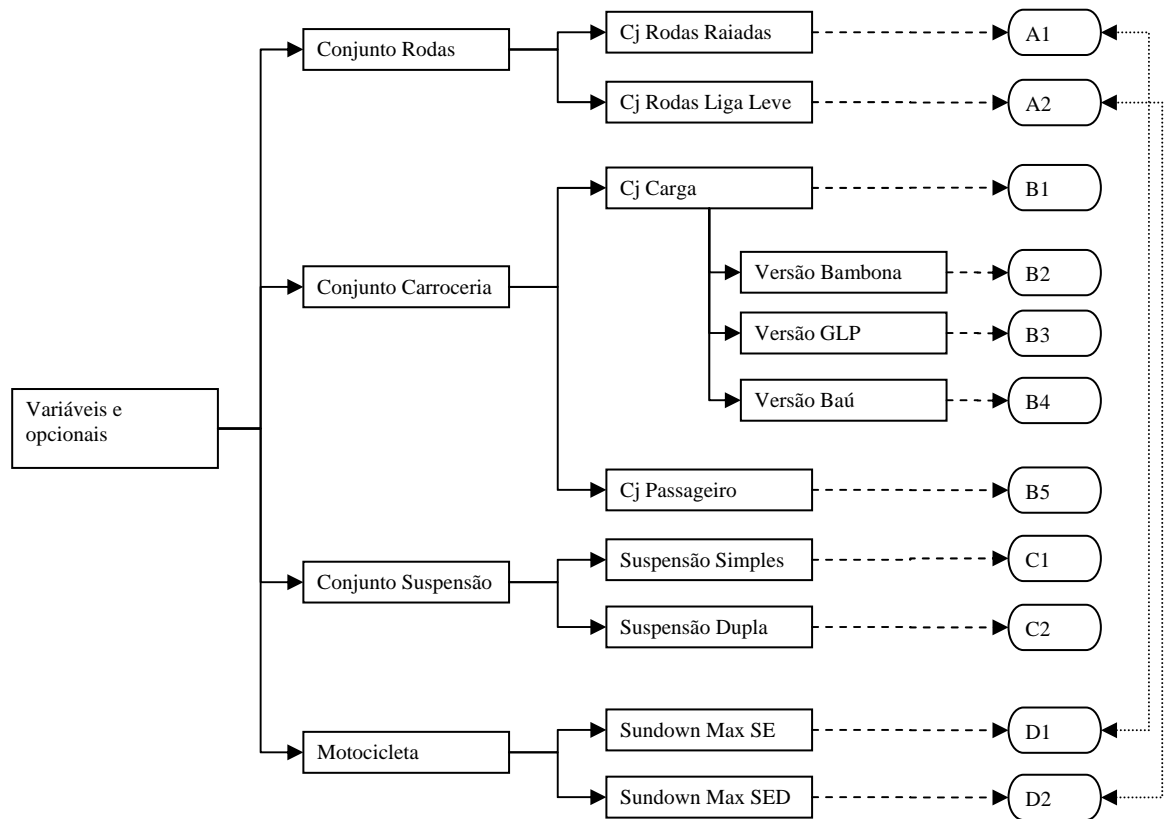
Variáveis e opcionais

Conjunto Rodas

Cj Rodas Raiadas

A1

Cj Rodas Liga Leve

A2

Conjunto Carroceria

Cj Carga

B1

Versão Bambona

B2

Versão GLP

B3

Versão Baú

B4

Cj Passageiro

B5

Conjunto Suspensão

Suspensão Simples

C1

Suspensão Dupla

C2

Motocicleta

Sundown Max SE

D1

Sundown Max SED

D2